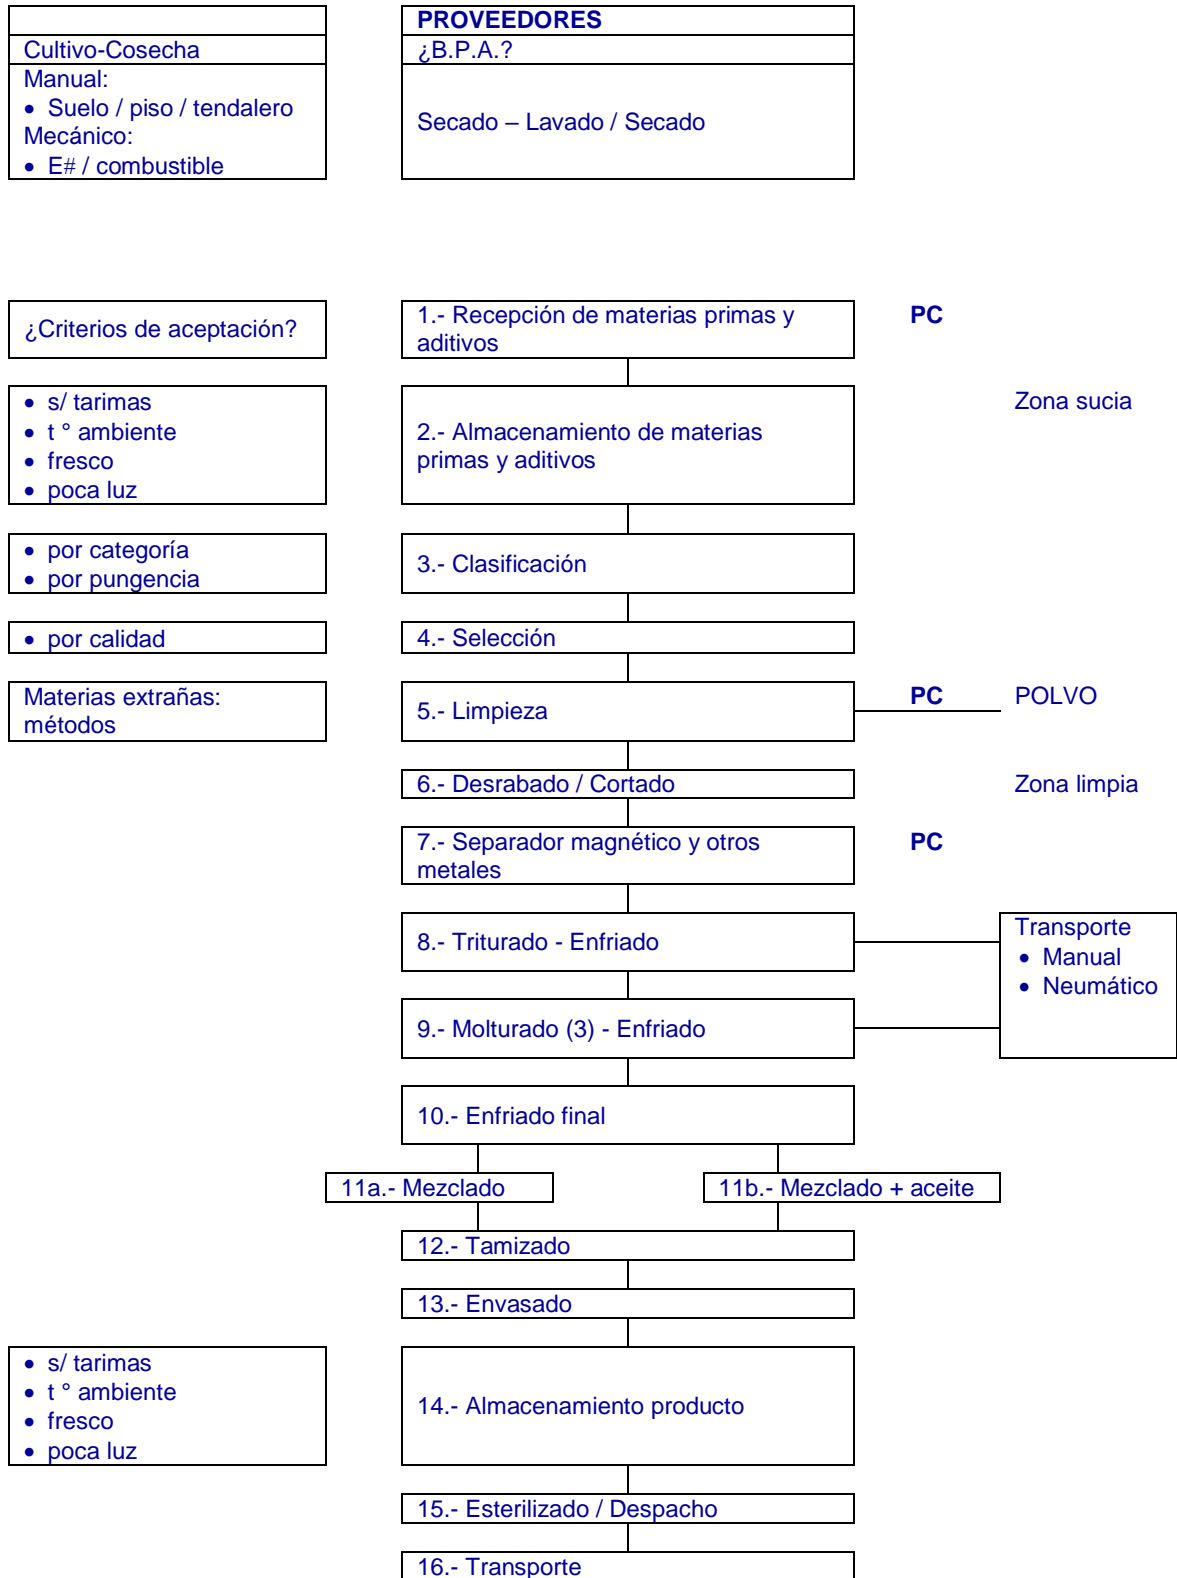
Cultivo-Cosecha
Manual:
- Suelo / piso / tendalero
Mecánico:
- E# / combustible

PROVEEDORES
¿B.P.A.?
Secado – Lavado / Secado

¿Criterios de aceptación?

1.- Recepción de materias primas y aditivos

PC

- s/ tarimas
- t ° ambiente
- fresco
- poca luz

2.- Almacenamiento de materias primas y aditivos

Zona sucia

- por categoría
- por pungencia

3.- Clasificación

- por calidad

4.- Selección

Materias extrañas: métodos

5.- Limpieza

PC

POLVO

6.- Desrabado / Cortado

Zona limpia

7.- Separador magnético y otros metales

PC

8.- Triturado - Enfriado

Transporte
- Manual
- Neumático

9.- Molturado (3) - Enfriado

10.- Enfriado final

11a.- Mezclado

11b.- Mezclado + aceite

12.- Tamizado

13.- Envasado

- s/ tarimas
- t ° ambiente
- fresco
- poca luz

14.- Almacenamiento producto

15.- Esterilizado / Despacho

16.- Transporte